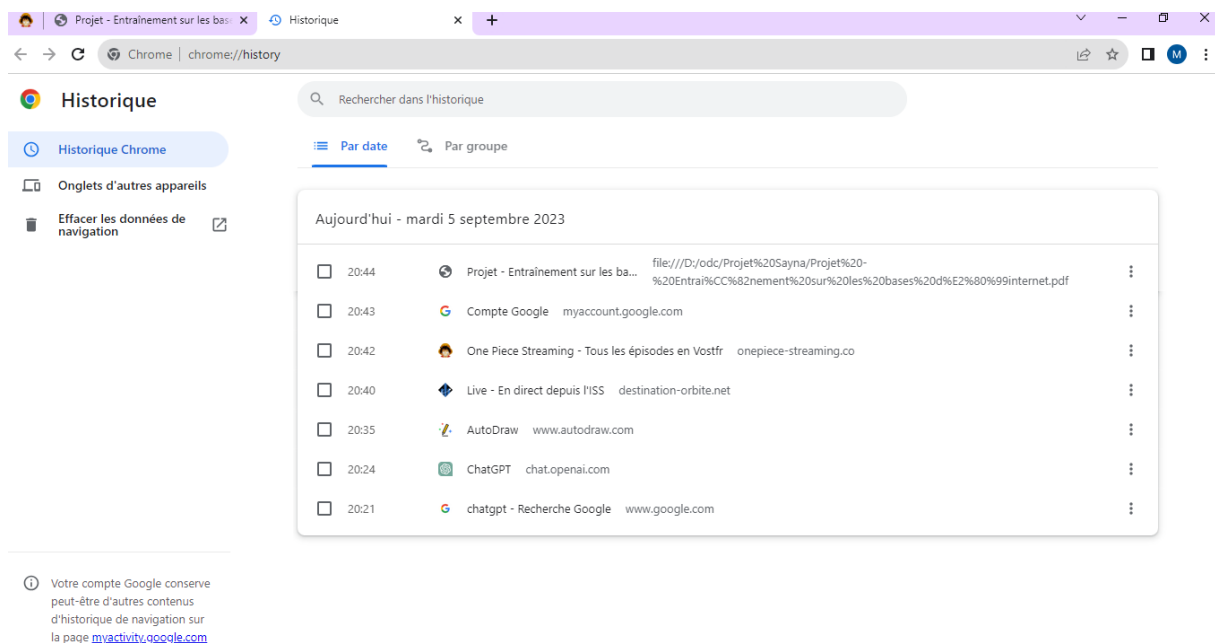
Projet - Entraînement sur les bas ✕ Historique ✕ +

Chrome | chrome://history

M

Historique

Rechercher dans l'historique

Historique Chrome

Onglets d'autres appareils

Effacer les données de navigation

Par date Par groupe

Aujourd'hui - mardi 5 septembre 2023

20:44 Projet - Entraînement sur les ba... file:///D:/odc/Projet%20Sayna/Projet%20-%20Entrai%CC%82nement%20sur%20les%20bases%20d%E2%80%99internet.pdf

20:43 Compte Google myaccount.google.com

20:42 One Piece Streaming - Tous les épisodes en Vostfr onepiece-streaming.co

20:40 Live - En direct depuis l'ISS destination-orbite.net

20:35 AutoDraw www.autodraw.com

20:24 ChatGPT chat.openai.com

20:21 chatgpt - Recherche Google www.google.com

Votre compte Google conserve peut-être d'autres contenus d'historique de navigation sur la page myactivity.google.com